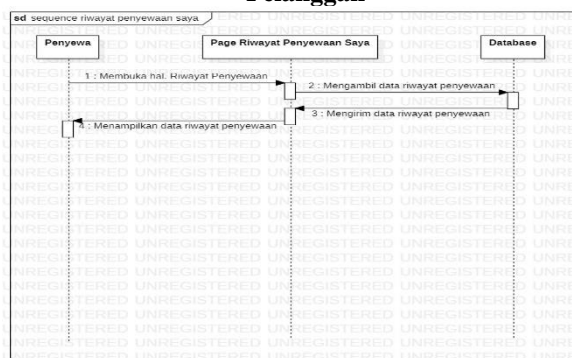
Pelanggan

sd sequence riwayat penyewaan saya

Penyewa

Page Riwayat Penyewaan Saya

Database

1 : Membuka hal. Riwayat Penyewaan

2 : Mengambil data riwayat penyewaan

3 : Mengirim data riwayat penyewaan

4 : Menampilkan data riwayat penyewaan

UNREGISTERED UNREGISTERED UNREGISTERED UNREGISTERED